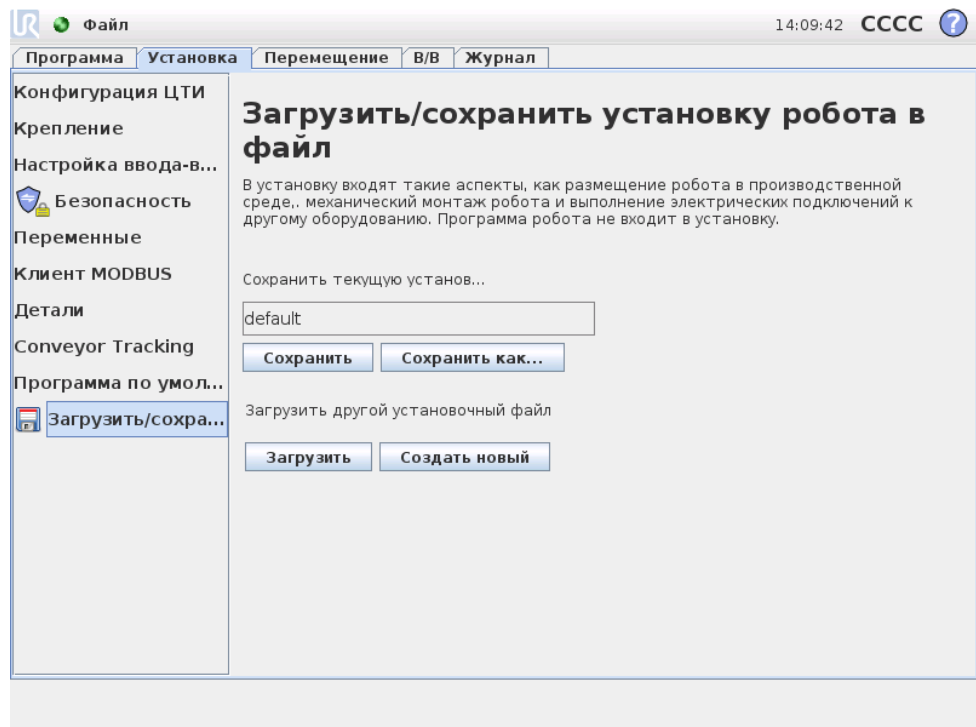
Файл

14:09:42 CCCC ?

Программа | Установка | Перемещение | В/В | Журнал

Конфигурация ЦТИ
Крепление
Настройка ввода-в...
Безопасность
Переменные
Клиент MODBUS
Детали
Conveyor Tracking
Программа по умол...
Загрузить/сохра...

Загрузить/сохранить установку робота в файл

В установку входят такие аспекты, как размещение робота в производственной среде,. механический монтаж робота и выполнение электрических подключений к другому оборудованию. Программа робота не входит в установку.

Сохранить текущую установ...

default

Сохранить | Сохранить как...

Загрузить другой установочный файл

Загрузить | Создать новый